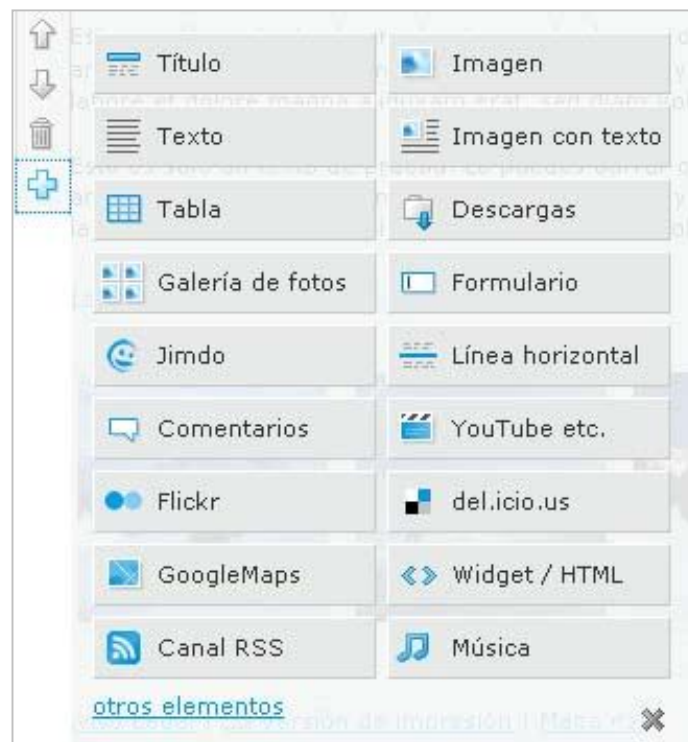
Título
Imagen
Texto
Imagen con texto
Tabla
Descargas
Galería de fotos
Formulario
Jimdo
Línea horizontal
Comentarios
YouTube etc.
Flickr
del.icio.us
GoogleMaps
Widget / HTML
Canal RSS
Música
otros elementos